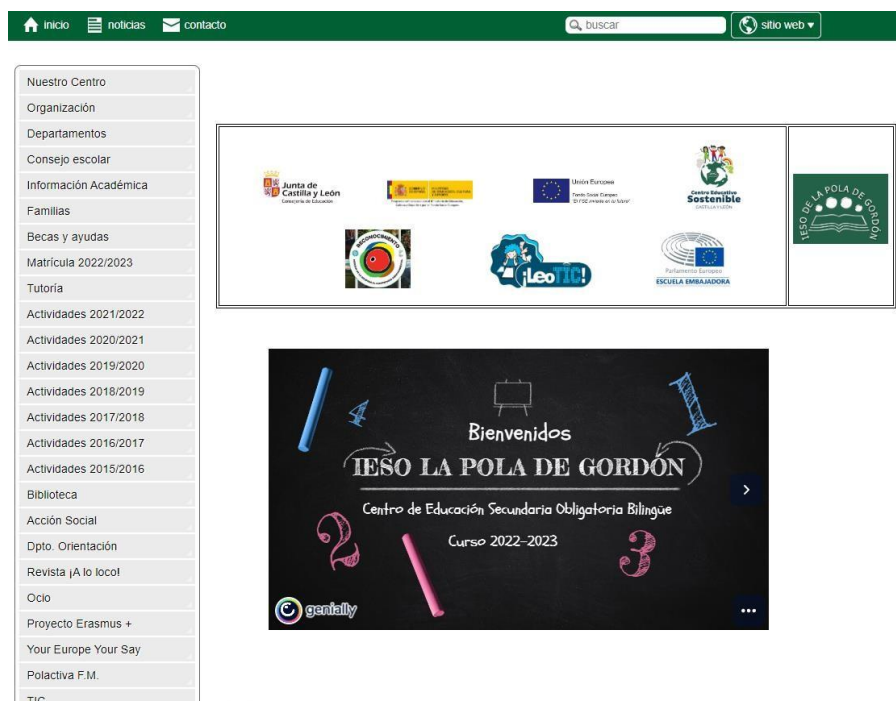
inicio noticias contacto

buscar

sitio web ▾

Nuestro Centro
Organización
Departamentos
Consejo escolar
Información Académica
Familias
Becas y ayudas
Matrícula 2022/2023
Tutoría
Actividades 2021/2022
Actividades 2020/2021
Actividades 2019/2020
Actividades 2018/2019
Actividades 2017/2018
Actividades 2016/2017
Actividades 2015/2016
Biblioteca
Acción Social
Dpto. Orientación
Revista ¡A lo loco!
Ocio
Proyecto Erasmus +
Your Europe Your Say
Polactiva F.M.
TIC

Junta de Castilla y León
Consejería de Educación

Unión Europea
Fondo Social Europeo
El FSE invierte en tu futuro

Centro Educativo Sostenible
CASTILLA Y LEÓN

RECONOCIMIENTO

¡LeoTIC!

Parlamento Europeo
ESCUELA EMBAJADORA

IESO LA POLA DE GORDÓN

4
1
Bienvenidos
IESO LA POLA DE GORDÓN
Centro de Educación Secundaria Obligatoria Bilingüe
Curso 2022-2023
2
3
genially